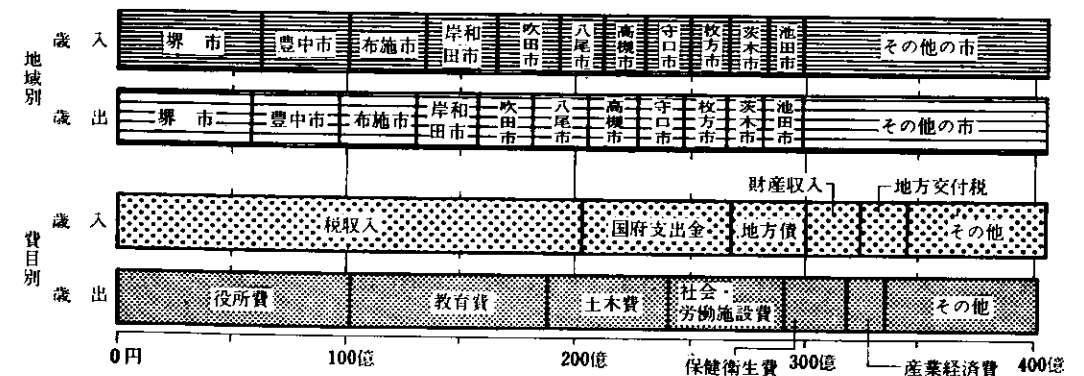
地域別

歳入

堺市

豊中市

布施市

岸和田市

吹田市

八尾市

高槻市

守口市

枚方市

茨木市

池田市

その他の市

歳出

堺市

豊中市

布施市

岸和田市

吹田市

八尾市

高槻市

守口市

枚方市

茨木市

池田市

その他の市

費目別

財産収入

地方交付税

歳入

税収入

国府支出金

地方債

その他

歳出

役所費

教育費

土木費

社会・労働施設費

その他

0円

100億

200億

保健衛生費

300億

産業経済費

400億